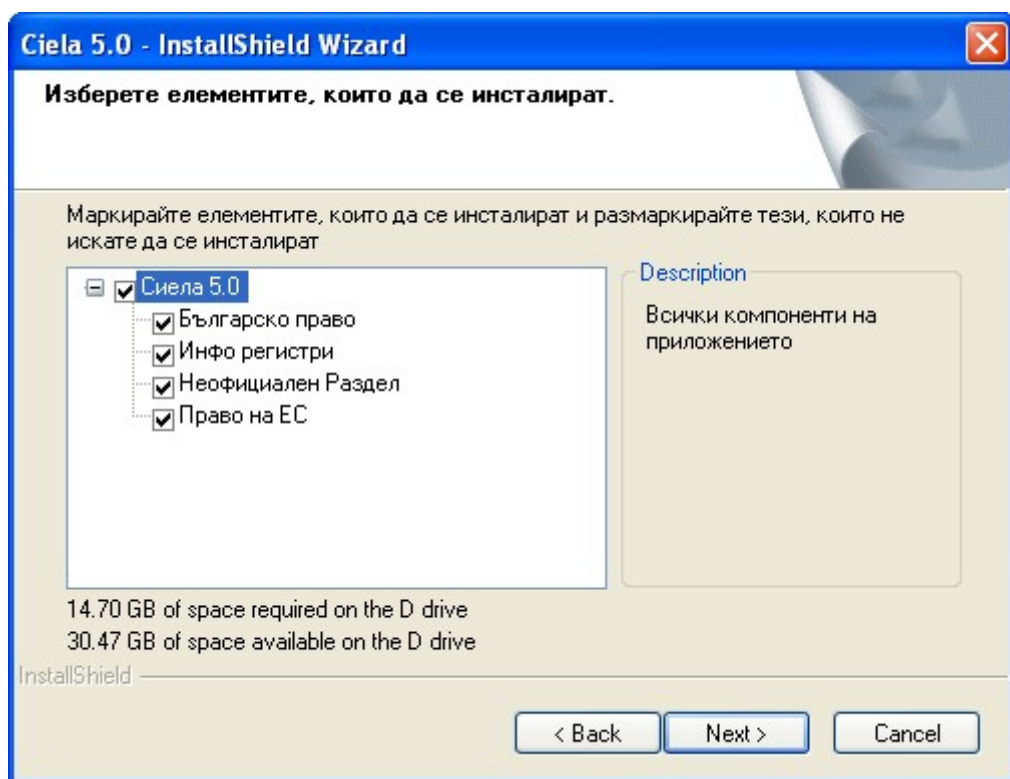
Ciela 5.0 - InstallShield Wizard

Изберете елементите, които да се инсталират.

Маркирайте елементите, които да се инсталират и размаркирайте тези, които не искате да се инсталират

Сиела 5.0
Българско право
Инфо регистри
Неофициален Раздел
Право на ЕС

Description
Всички компоненти на приложението

14.70 GB of space required on the D drive
30.47 GB of space available on the D drive

InstallShield

< Back
Next >
Cancel